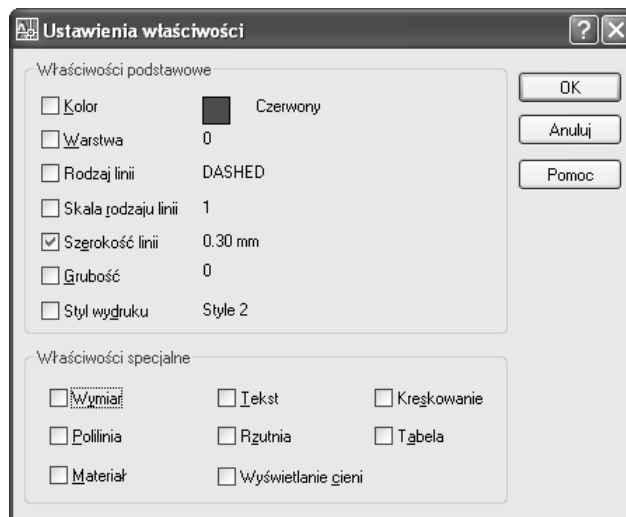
Ustawienia właściwości

Właściwości podstawowe

Kolor Czerwony

Warstwa 0

Rodzaj linii DASHED

Skala rodzaju linii 1

Szerokość linii 0.30 mm

Grubość 0

Styl wydruku Style 2

Właściwości specjalne

Wymiar

Tekst

Kreskowanie

Polilinia

Rzutnia

Tabela

Materiał

Wyświetlanie cieni

OK

Anuluj

Pomoc